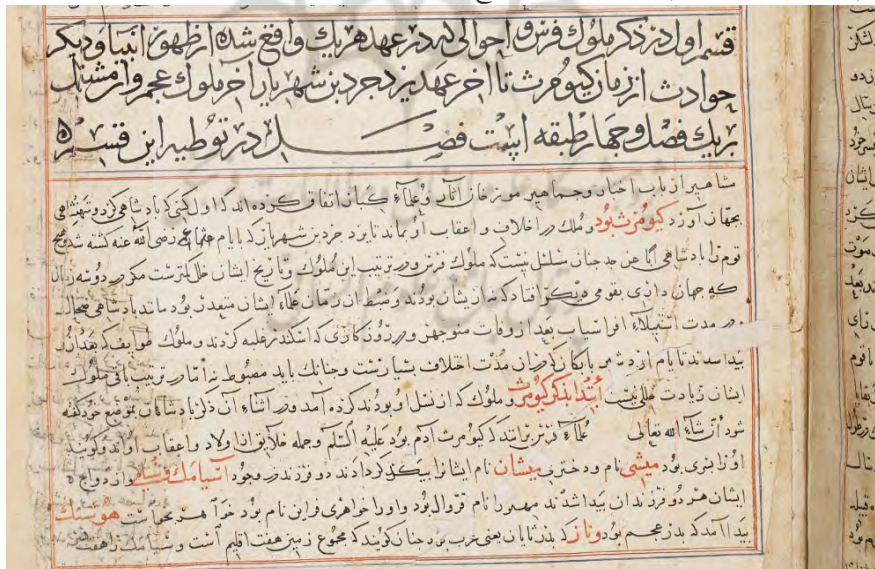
قسم اول در ذکر ملوك فرس و احوالی که در عهد هر یك واقع شد از ظهور انبیا و دیگر حوادث از زمان کیومرث تا آخر عهد یزدجرد بن شهریار آخر ملوك عجم و از مشتمل بر یك فصل و چهار طبقه اینست فصل در توطیه این قسم

مشاهیر ارباب اخبار و جماهیر مورخان آثار و علماء کبار اتفاق کرده اند که اول کسی که پادشاهی بجهان آورد کیومرث بود و ملوك را خلاف و اعقاب او بماند تا یزدجرد بن شهریار که در ایام عثمان رضی الله عنه کشته شد و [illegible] قوم را پادشاهی آنجا من جد جنان سلسل پشت که ملوك فرس و ترتیب این ملوك و تاریخ ایشان خلل کرده است مگر دوره زمان که جهان داری بقومی دیگر افتاد که نه از ایشان بودند و ضبط آن در زمان علماء ایشان متعذر بود مانند پادشاهی ضحاك و مدت استیلاء افراسیاب بعد از وفات منوچهر و زمانی که اسکندر غلبه کرده و ملوك طوایف که هر یك پدید آمدند تا ایام ازدشیر بابکان که در آن مدت اختلاف بسیار است و چنانك باید مضبوط نیست اما ترتیب احوال ملوك ایشان زیادت علی ما ینبغی ابتدا بذکر کیومرث و ملوك که از نسل او بودند کرده آمد و در اثناء آن ذکر پادشاهان موقع خود کرده شود ان شاء الله تعالی علماء فرس گویند که کیومرث آدم بود علیه السلام و جمله خلایق از اولاد و اعقاب او اند و گویند او را پسری بود میشی نام و دختری میشان نام ایشانرا بیکدیگر داد تا از ایشان فرزندان وجود آمد سیامك و نشاد و از وی آن ایشان هر دو فرزندان پیدا شدند پسرها نام فروال بود و او را خواهری فراین نام بود خدا هم بر سجال هوشنگ پیدا آمد که بدر عجم بود و تا که بدر ایشان بعضی عرب بود چنان که گویند که مجموع زمین هفت اقلیم است و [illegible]